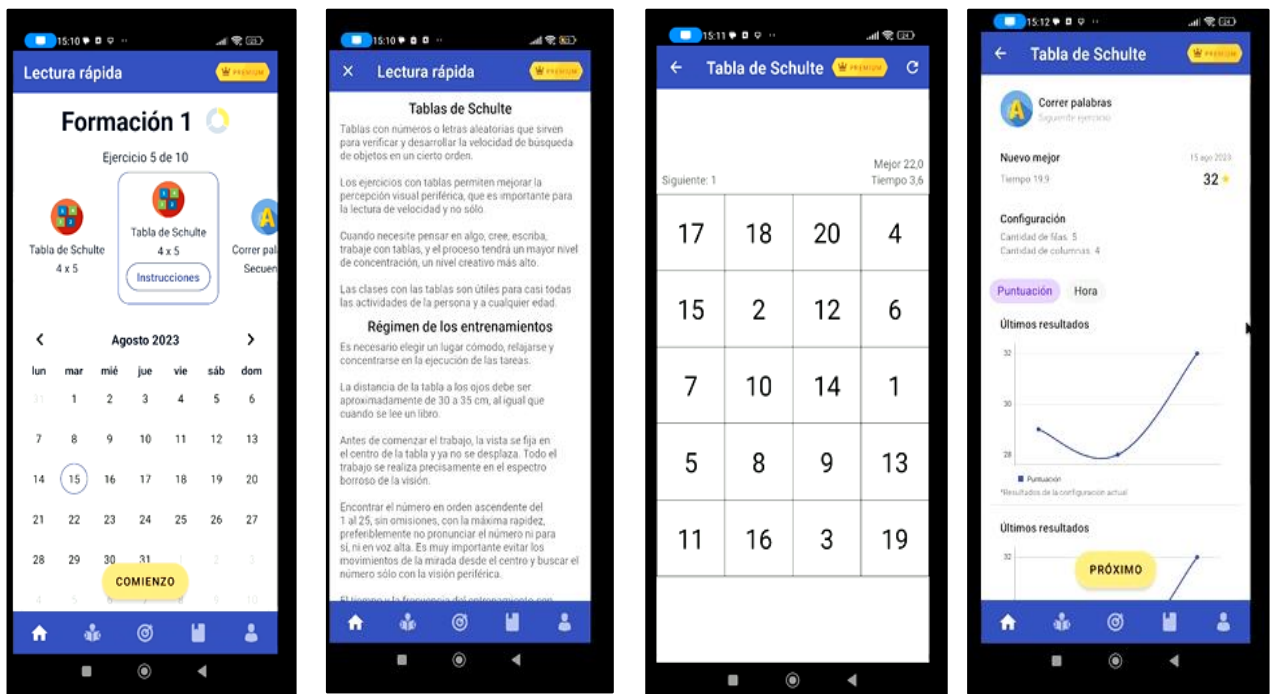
15:10

Lectura rápida

PREMIUM

Formación 1

Ejercicio 5 de 10

Tabla de Schulte
4 x 5

Tabla de Schulte
4 x 5

Instrucciones

Correr pal
Secuen

Agosto 2023

| lun | mar | mié | jue | vie | sáb | dom |
|---|---|---|---|---|---|---|
| 31 | 1 | 2 | 3 | 4 | 5 | 6 |
| 7 | 8 | 9 | 10 | 11 | 12 | 13 |
| 14 | 15 | 16 | 17 | 18 | 19 | 20 |
| 21 | 22 | 23 | 24 | 25 | 26 | 27 |
| 28 | 29 | 30 | 31 | 1 | 2 | 3 |

COMIENZO

15:10

Lectura rápida

PREMIUM

Tablas de Schulte

Tablas con números o letras aleatorias que sirven para verificar y desarrollar la velocidad de búsqueda de objetos en un cierto orden.

Los ejercicios con tablas permiten mejorar la percepción visual periférica, que es importante para la lectura de velocidad y no sólo.

Cuando necesite pensar en algo, cree, escriba, trabaje con tablas, y el proceso tendrá un mayor nivel de concentración, un nivel creativo más alto.

Las clases con las tablas son útiles para casi todas las actividades de la persona y a cualquier edad.

Régimen de los entrenamientos

Es necesario elegir un lugar cómodo, relajarse y concentrarse en la ejecución de las tareas.

La distancia de la tabla a los ojos debe ser aproximadamente de 30 a 35 cm, al igual que cuando se lee un libro.

Antes de comenzar el trabajo, la vista se fija en el centro de la tabla y ya no se desplaza. Todo el trabajo se realiza precisamente en el espectro borroso de la visión.

Encontrar el número en orden ascendente del 1 al 25, sin omisiones, con la máxima rapidez, preferiblemente no pronunciar el número ni para sí, ni en voz alta. Es muy importante evitar los movimientos de la mirada desde el centro y buscar el número sólo con la visión periférica.

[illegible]

15:11

Tabla de Schulte

PREMIUM

Siguiente: 1

Mejor 22,0
Tiempo 3,6

| 17 | 18 | 20 | 4 |
|---|---|---|---|
| 15 | 2 | 12 | 6 |
| 7 | 10 | 14 | 1 |
| 5 | 8 | 9 | 13 |
| 11 | 16 | 3 | 19 |

15:12

Tabla de Schulte

PREMIUM

Correr palabras
Siguiente ejercicio

Nuevo mejor
15 ago 2023
Tiempo 19.9
32

Configuración
Cantidad de filas: 5
Cantidad de columnas: 4

Puntuación
Hora

Últimos resultados

32
30
28

Puntuación
*Resultados de la configuración actual

Últimos resultados

32

PRÓXIMO